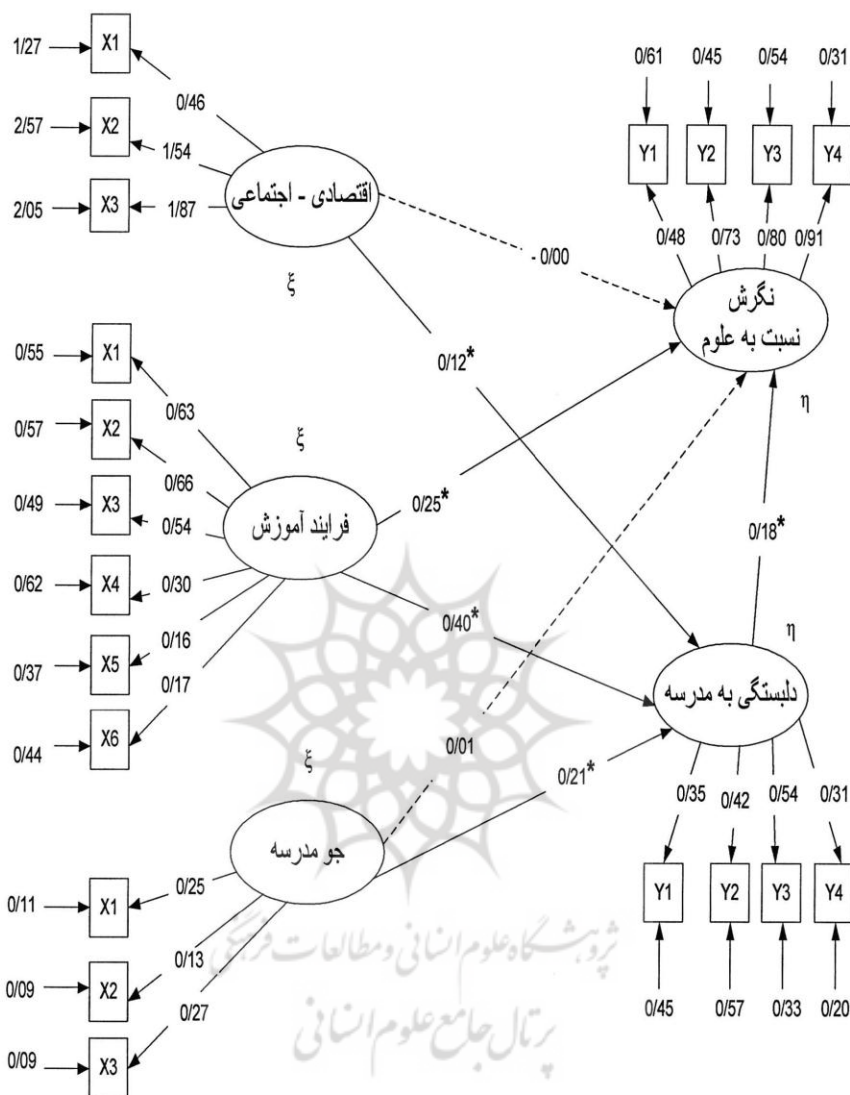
1/27 X1
2/57 X2
2/05 X3
0/46
1/54
1/87
اقتصادی - اجتماعی
ξ
- 0/00
0/12*

0/61 0/45 0/54 0/31
Y1 Y2 Y3 Y4
0/48 0/73 0/80 0/91
نگرش
نسبت به علوم
η

0/55 X1
0/57 X2
0/49 X3
0/62 X4
0/37 X5
0/44 X6
0/63
0/66
0/54
0/30
0/16
0/17
ξ
فرایند آموزش
0/25*
0/18*
0/40*
η
دلبستگی به مدرسه

ξ
0/01
0/21*
جو مدرسه
0/11 X1
0/09 X2
0/09 X3
0/25
0/13
0/27

0/35 0/42 0/54 0/31
Y1 Y2 Y3 Y4
0/45 0/57 0/33 0/20

پژوهشگاه علوم انسانی و مطالعات فرهنگی
پرتال جامع علوم انسانی